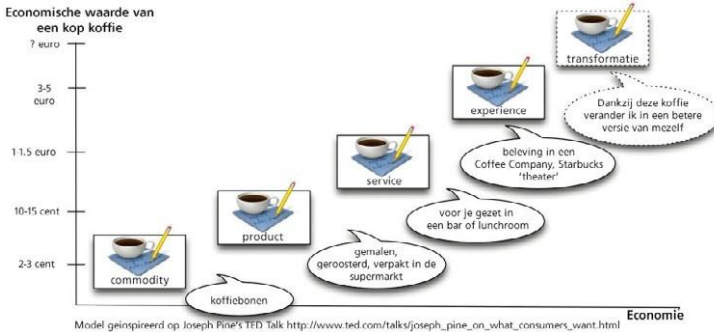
Economische waarde van een kop koffie

? euro

3-5 euro

1-1.5 euro

10-15 cent

2-3 cent

transformatie

Dankzij deze koffie verander ik in een betere versie van mezelf

experience

beleving in een Coffee Company, Starbucks 'theater'

service

voor je gezet in een bar of lunchroom

product

gemalen, geroosterd, verpakt in de supermarkt

commodity

koffiebonen

Economie

Model geinspireerd op Joseph Pine's TED Talk http://www.ted.com/talks/joseph_pine_on_what_consumers_want.html